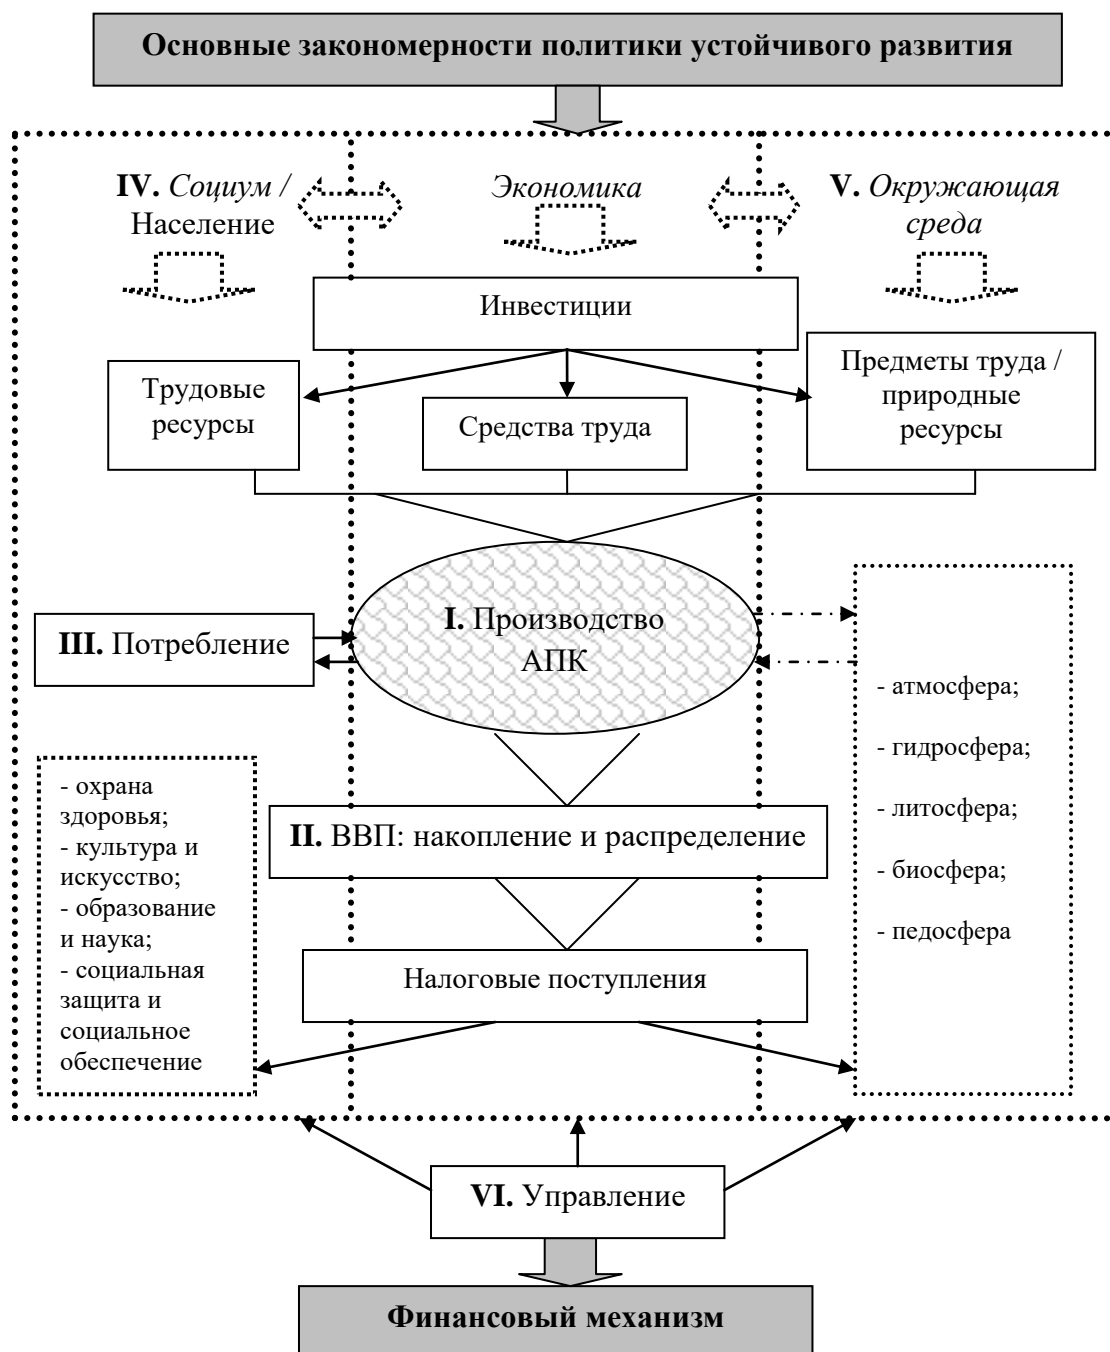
Основные закономерности политики устойчивого развития

IV. Социум / Население

Экономика

V. Окружающая среда

Инвестиции

Трудовые ресурсы

Средства труда

Предметы труда / природные ресурсы

III. Потребление

I. Производство АПК

- атмосфера;

- гидросфера;

- литосфера;

- биосфера;

- педосфера

- охрана здоровья;
- культура и искусство;
- образование и наука;
- социальная защита и социальное обеспечение

II. ВВП: накопление и распределение

Налоговые поступления

VI. Управление

Финансовый механизм